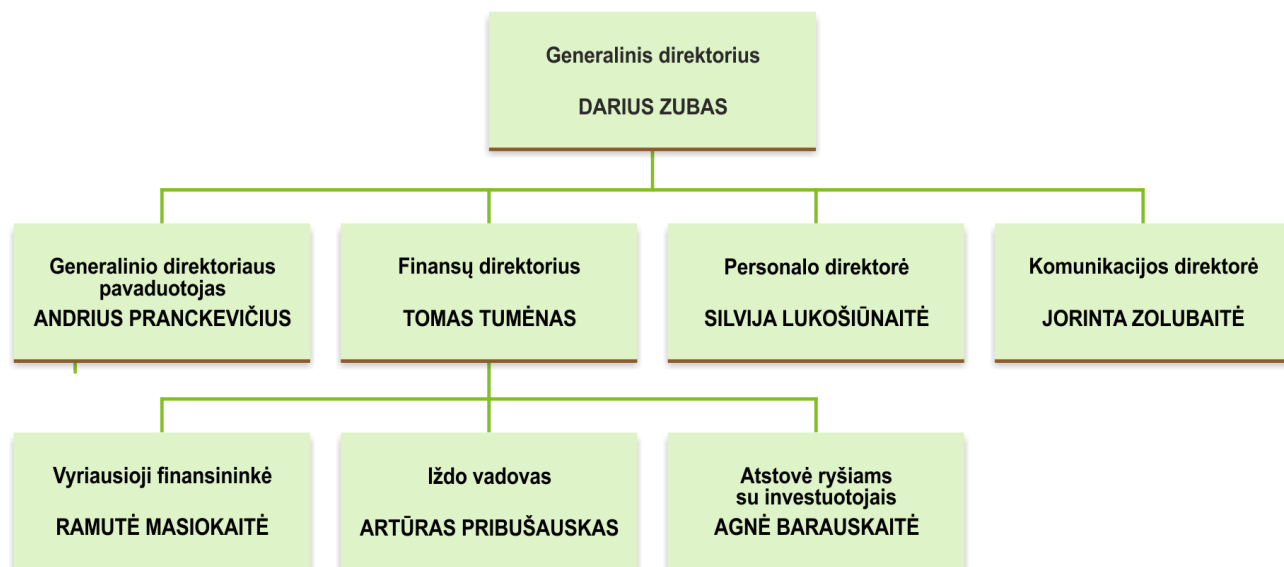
Generalinis direktorius

DARIUS ZUBAS

Generalinio direktoriaus pavaduotojas
ANDRIUS PRANCKEVIČIUS

Finansų direktorius

TOMAS TUMĖNAS

Personalo direktorė

SILVIJA LUKOŠIŪNAITĖ

Komunikacijos direktorė

JORINTA ZOLUBAITĖ

Vyriausioji finansininkė

RAMUTĖ MASIOKAITĖ

Iždo vadovas

ARTŪRAS PRIBUŠAUSKAS

Atstovė ryšiams su investuotojais
AGNĖ BARAUSKAITĖ